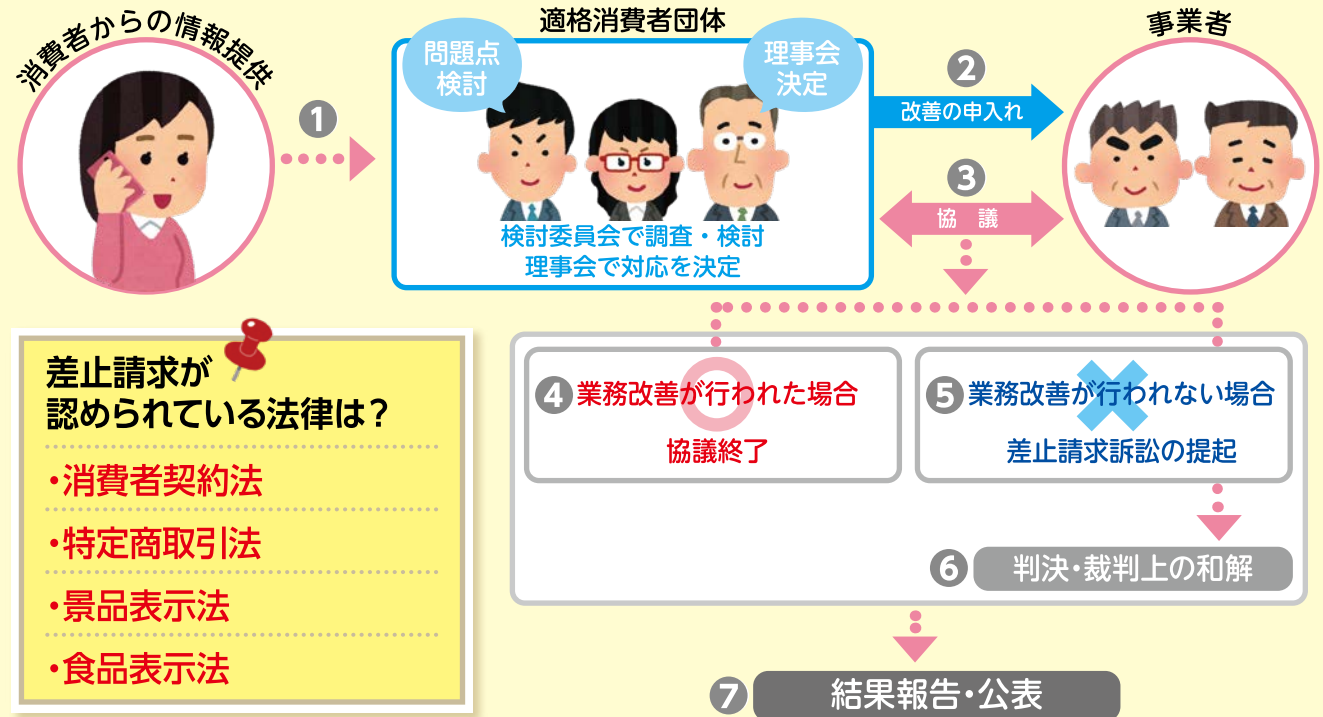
消費者からの情報提供

1

適格消費者団体

問題点検討

理事会決定

検討委員会で調査・検討
理事会で対応を決定

2
改善の申入れ

3
協　議

事業者

差止請求が認められている法律は？

・消費者契約法

・特定商取引法

・景品表示法

・食品表示法

4 業務改善が行われた場合
協議終了

5 業務改善が行われない場合
差止請求訴訟の提起

6 判決・裁判上の和解

7 結果報告・公表